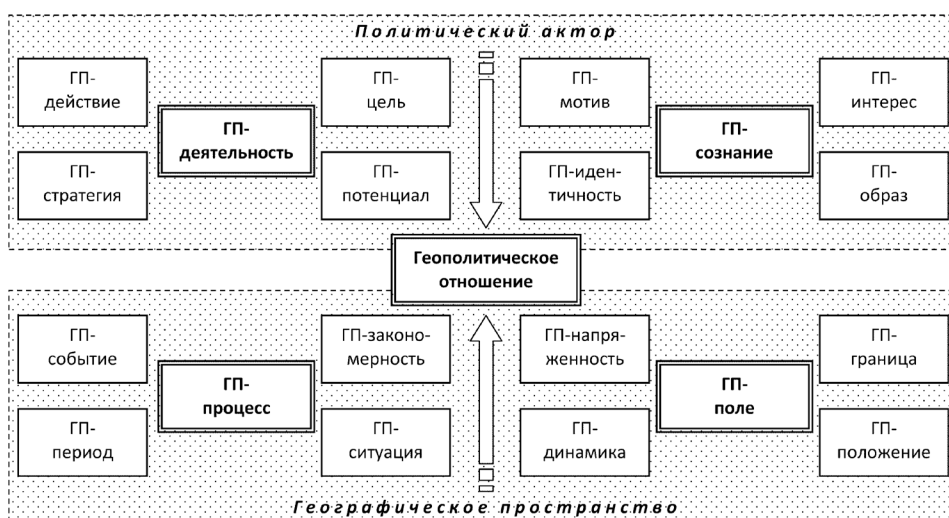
Политический актор

ГП-действие

ГП-деятельность

ГП-цель

ГП-мотив

ГП-сознание

ГП-интерес

ГП-стратегия

ГП-потенциал

ГП-идентичность

ГП-образ

Геополитическое отношение

ГП-событие

ГП-процесс

ГП-закономерность

ГП-напряженность

ГП-поле

ГП-граница

ГП-период

ГП-ситуация

ГП-динамика

ГП-положение

Географическое пространство